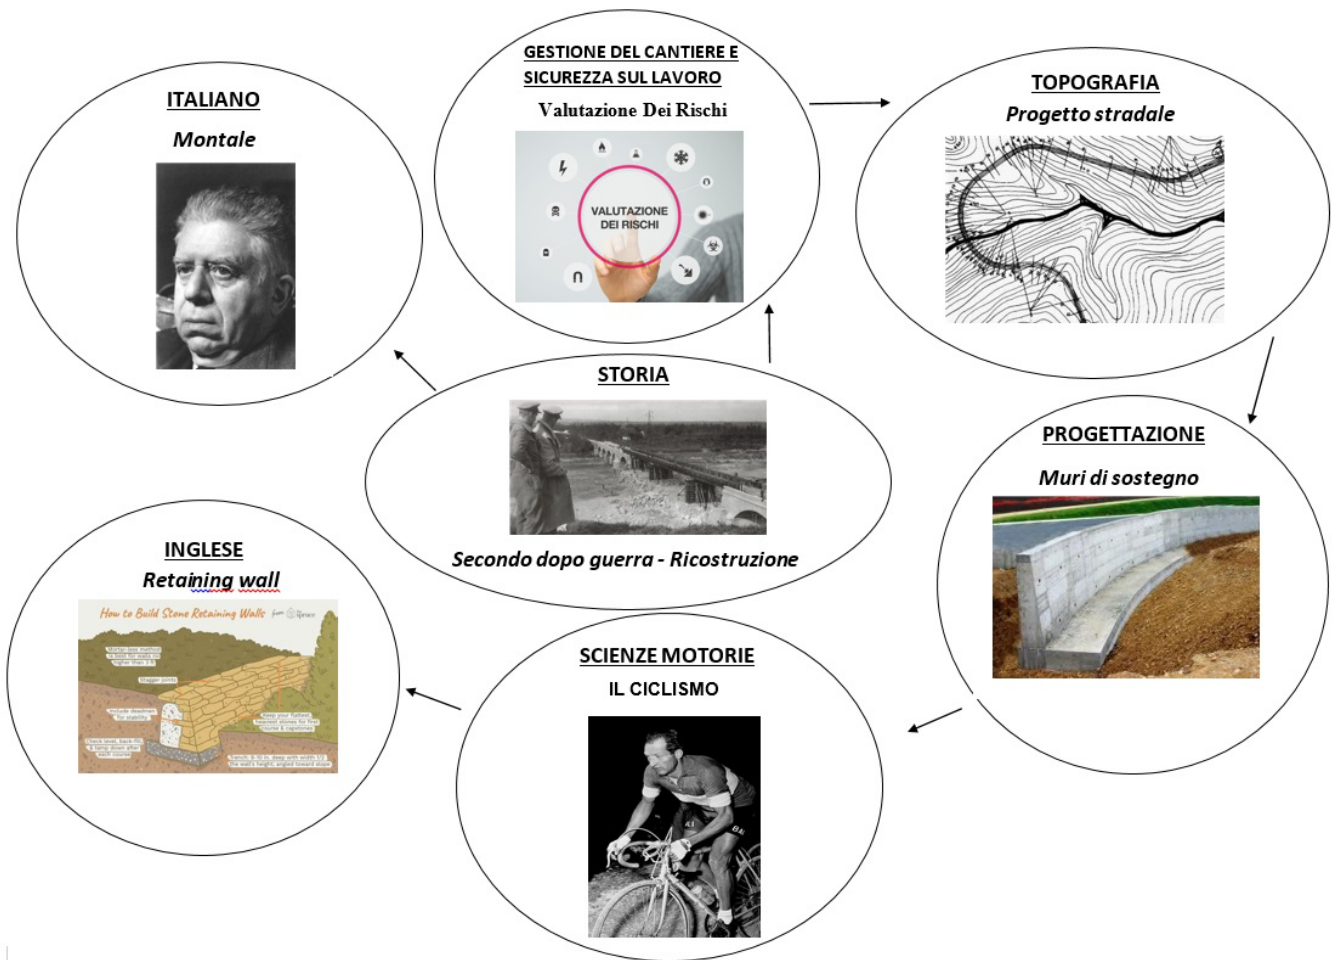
GESTIONE DEL CANTIERE E SICUREZZA SUL LAVORO

Valutazione Dei Rischi

VALUTAZIONE DEI RISCHI

ITALIANO

Montale

TOPOGRAFIA

Progetto stradale

STORIA

Secondo dopo guerra - Ricostruzione

PROGETTAZIONE

Muri di sostegno

INGLESE

Retaining wall

How to Build Stone Retaining Walls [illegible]

Mortar-less method is best for walls no higher than 3 ft

Stagger joints

Include deadmen for stability

Keep your flattest, heaviest stones for first course & capstones

Check level, back fill & tamp down after each course

Trench: 8-10 in. deep with width 1/2 the wall's height; angled toward slope

SCIENZE MOTORIE

IL CICLISMO